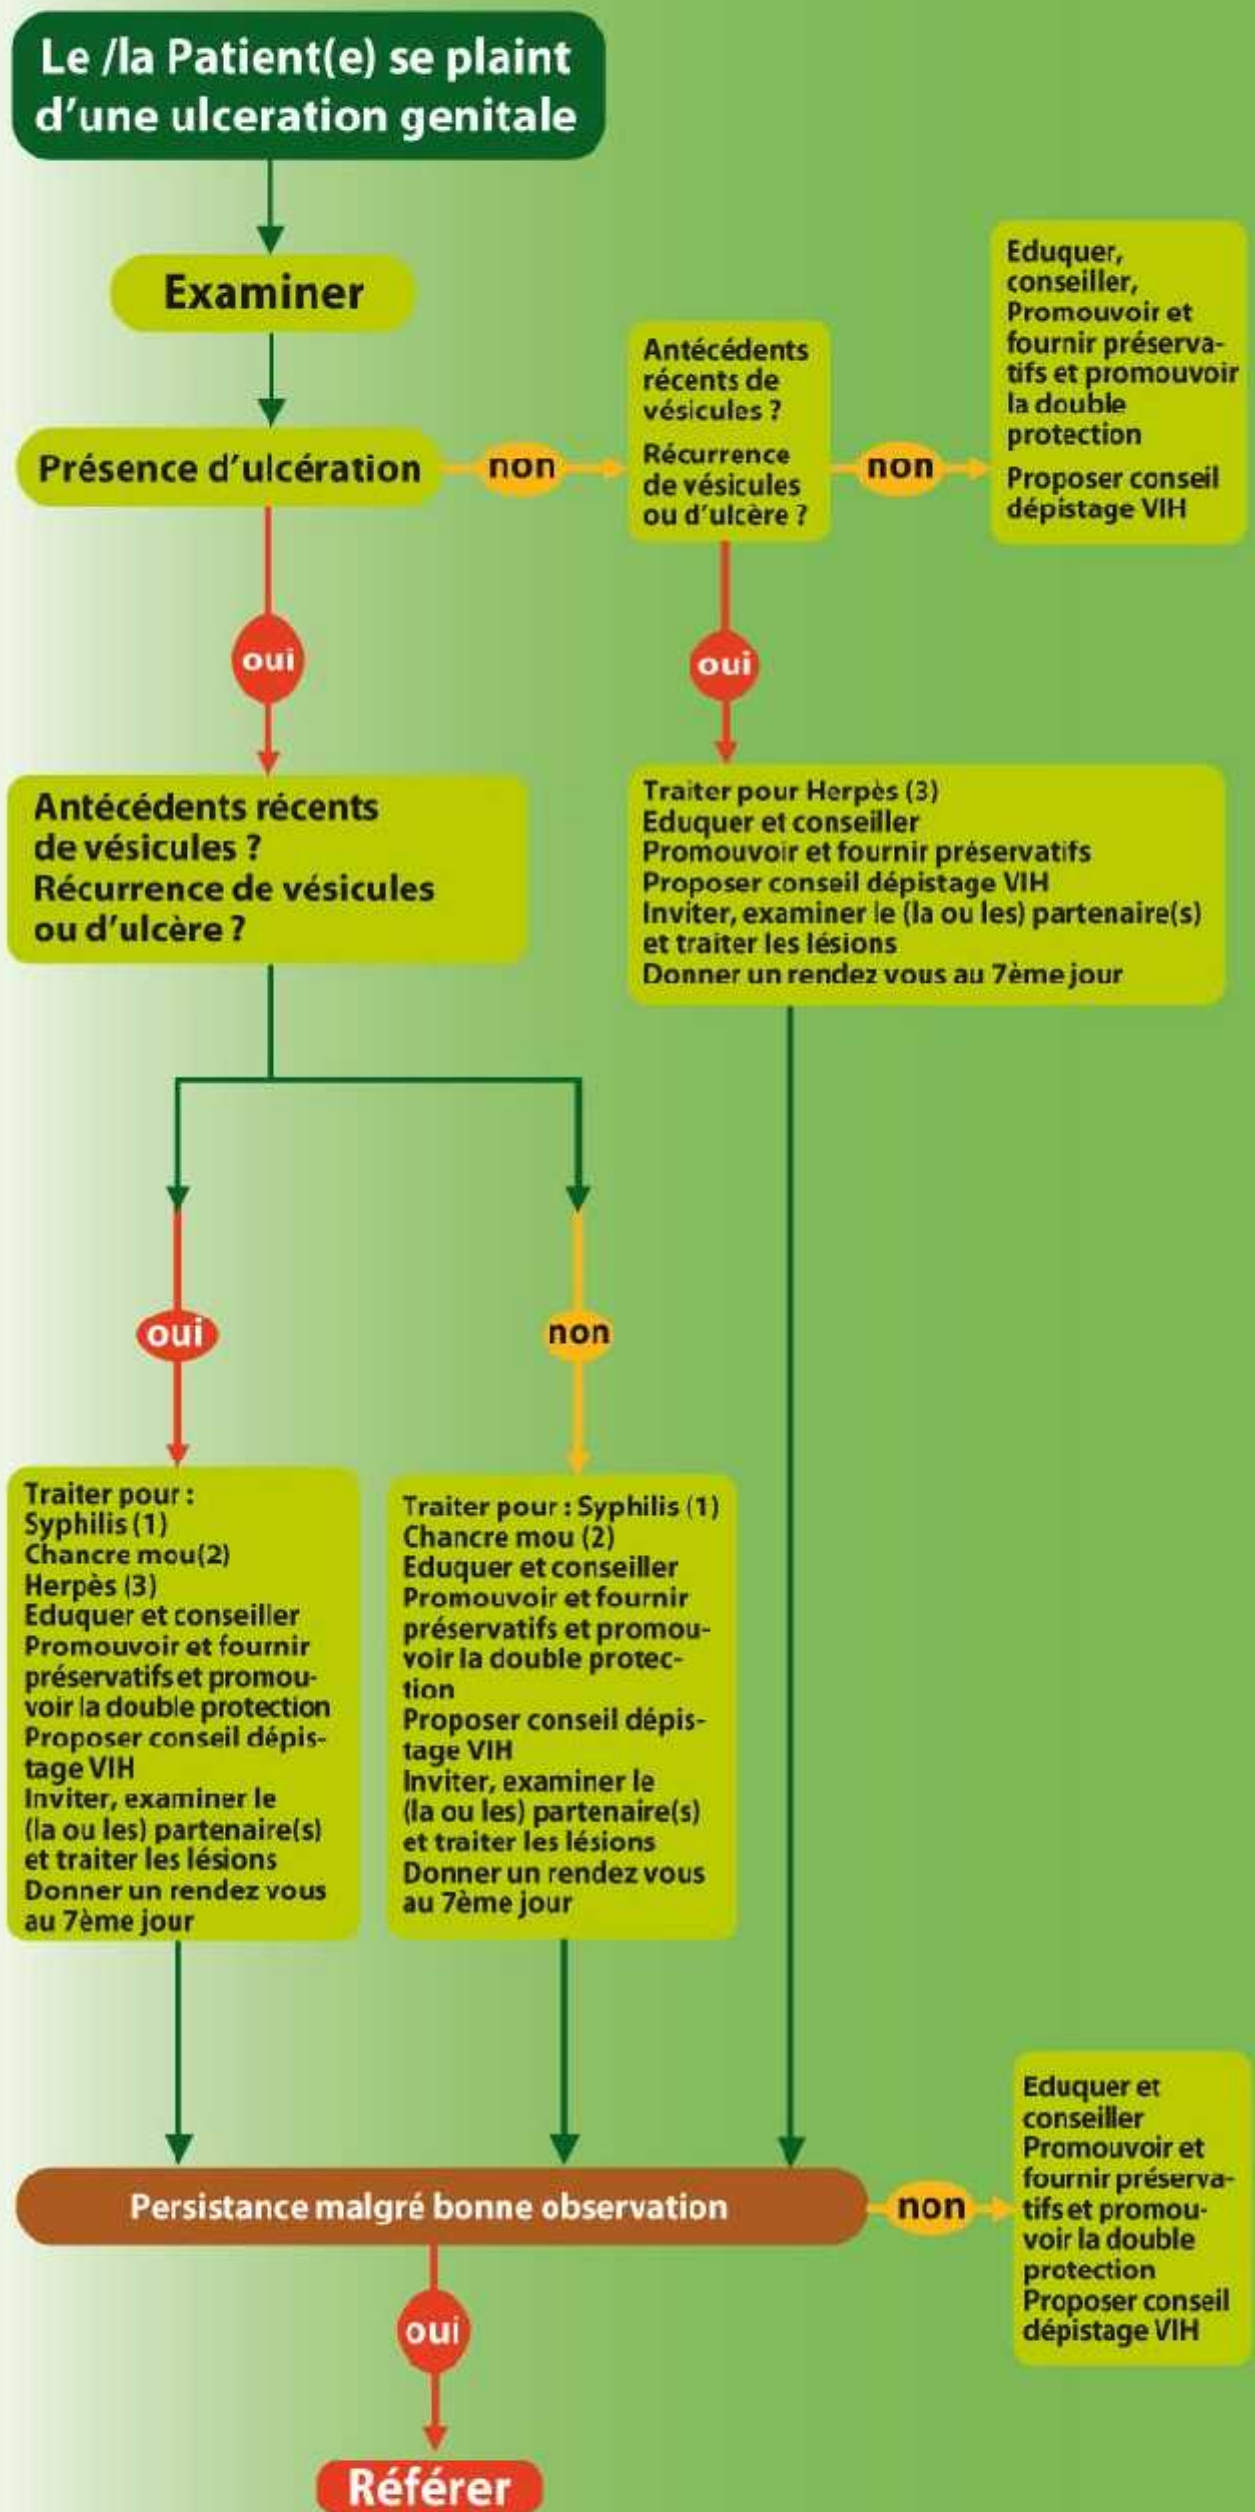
Le /la Patient(e) se plaint d'une ulceration genitale

Examiner

Présence d'ulcération

non

Antécédents récents de vésicules ?
Récurrence de vésicules ou d'ulcère ?

non

Eduquer, conseiller, Promouvoir et fournir préservatifs et promouvoir la double protection
Proposer conseil dépistage VIH

oui

oui

Antécédents récents de vésicules ?
Récurrence de vésicules ou d'ulcère ?

Traiter pour Herpès (3)
Eduquer et conseiller
Promouvoir et fournir préservatifs
Proposer conseil dépistage VIH
Inviter, examiner le (la ou les) partenaire(s) et traiter les lésions
Donner un rendez vous au 7ème jour

oui

non

Traiter pour :
Syphilis (1)
Chancre mou(2)
Herpès (3)
Eduquer et conseiller
Promouvoir et fournir préservatifs et promouvoir la double protection
Proposer conseil dépistage VIH
Inviter, examiner le (la ou les) partenaire(s) et traiter les lésions
Donner un rendez vous au 7ème jour

Traiter pour : Syphilis (1)
Chancre mou (2)
Eduquer et conseiller
Promouvoir et fournir préservatifs et promouvoir la double protection
Proposer conseil dépistage VIH
Inviter, examiner le (la ou les) partenaire(s) et traiter les lésions
Donner un rendez vous au 7ème jour

Persistance malgré bonne observation

non

Eduquer et conseiller
Promouvoir et fournir préservatifs et promouvoir la double protection
Proposer conseil dépistage VIH

oui

Référer